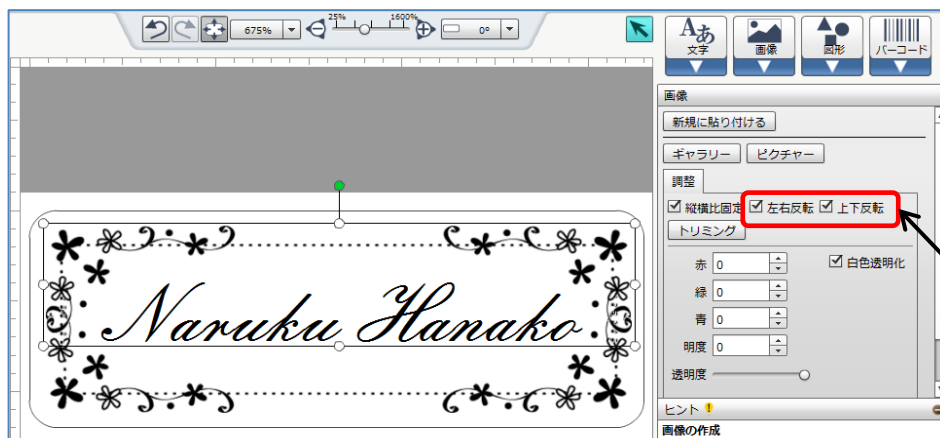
675%

25%

1600%

0°

文字

画像

図形

バーコード

画像

新規に貼り付ける

ギャラリー

ピクチャー

調整

縦横比固定

左右反転

上下反転

トリミング

赤 0

緑 0

青 0

明度 0

白色透明化

透明度

Naruku Hanako

ヒント

画像の作成